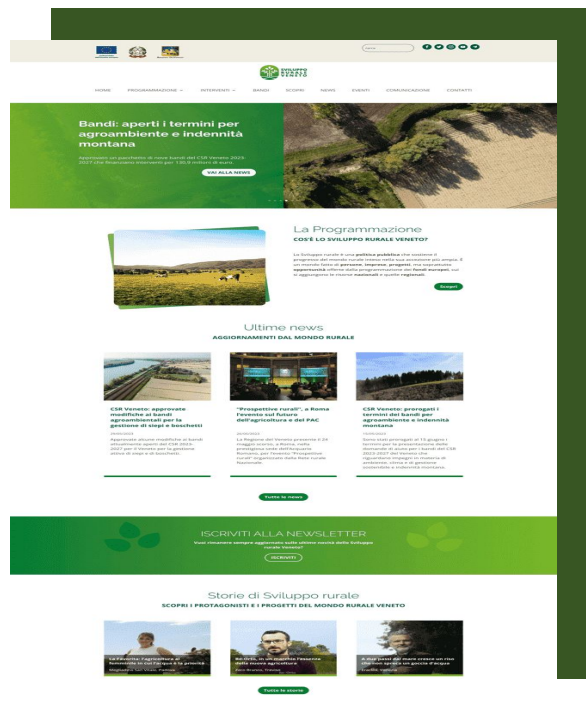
SVILUPPO RURALE VENETO

HOME PROGRAMMAZIONE INTERVENTI BANDI SCOPRI NEWS EVENTI COMUNICAZIONE CONTATTI

Bandi: aperti i termini per agroambiente e indennità montana

Approvato un pacchetto di nove bandi del CSR Veneto 2023-2027 che finanziano interventi per 139,9 milioni di euro

VAI ALLA NEWS

La Programmazione

COS'È LO SVILUPPO RURALE VENETO?

Lo Sviluppo rurale è una politica pubblica che sostiene il progresso del mondo rurale inteso nella sua accezione più ampia. È un mondo fatto di persone, imprese, progetti, ma soprattutto opportunità offerte dalla programmazione dei fondi europei, cui si aggiungono le risorse nazionali e quelle regionali.

Scopri

Ultime news

AGGIORNAMENTI DAL MONDO RURALE

CSR Veneto: approvate modifiche ai bandi agroambientali per la gestione di siepi e boschetti

Approvate alcune modifiche ai bandi attualmente aperti del CSR 2023-2027 per il Veneto per la gestione attiva di siepi e di boschetti.

"Prospettive rurali", a Roma l'evento sul futuro dell'agricoltura e del PAC

La Regione del Veneto presente il 24 maggio scorso, a Roma, nella prestigiosa sede dell'Acquario Romano, per l'evento "Prospettive rurali" organizzato dalla Rete rurale Nazionale.

CSR Veneto: prorogati i termini dei bandi per agroambiente e indennità montana

Sono stati prorogati al 15 giugno i termini per la presentazione delle domande di aiuto per i bandi del CSR 2023-2027 del Veneto che riguardano impegni in materia di ambiente, clima e di gestione sostenibile e indennità montana.

Tutte le news

ISCRIVITI ALLA NEWSLETTER

Vuoi rimanere sempre aggiornato sulle ultime novità dello Sviluppo rurale Veneto?

ISCRIVITI

Storie di Sviluppo rurale

SCOPRI I PROTAGONISTI E I PROGETTI DEL MONDO RURALE VENETO

La Favorita: l'agricoltura al femminile in cui l'acqua è la priorità

Bel-Orto, in un prodotto l'essenza della nuova agricoltura

A due passi dal mare cresce un riso che non spreca un goccia d'acqua

Tutte le storie